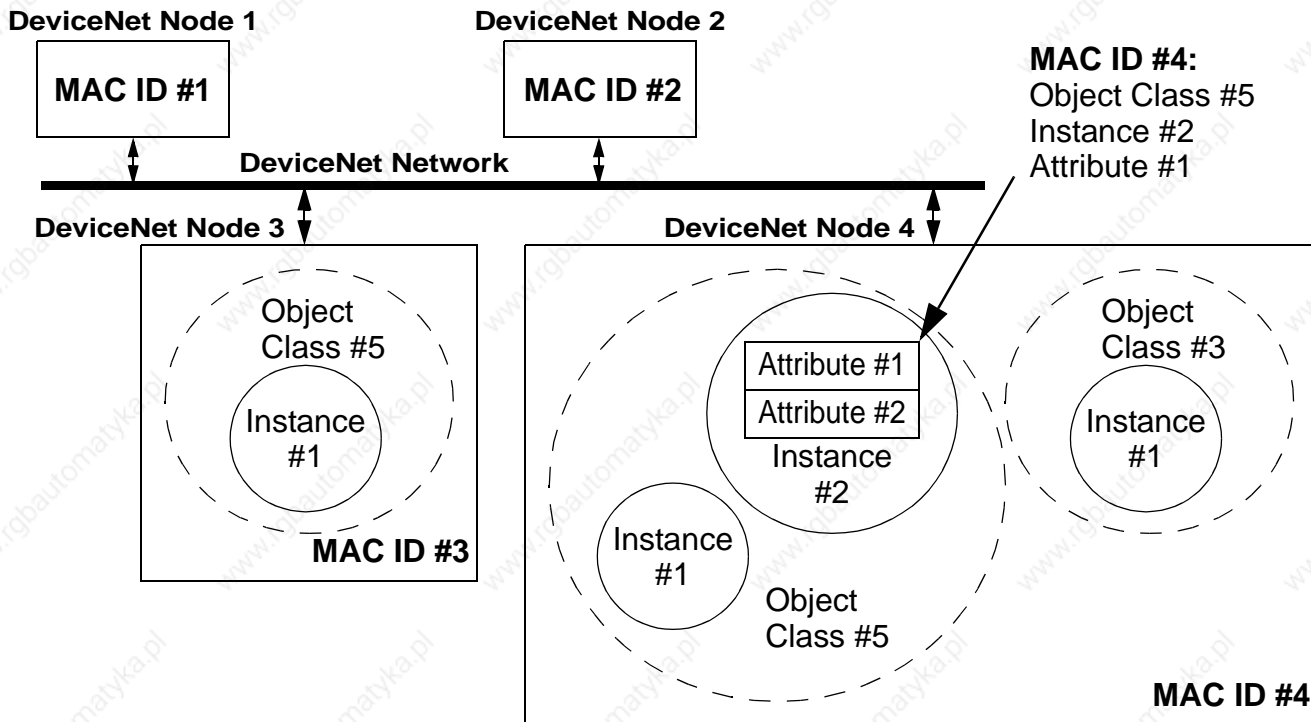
DeviceNet Node 1

MAC ID #1

DeviceNet Node 2

MAC ID #2

MAC ID #4:
Object Class #5
Instance #2
Attribute #1

DeviceNet Network

DeviceNet Node 3

DeviceNet Node 4

Object Class #5

Instance #1

MAC ID #3

Attribute #1

Attribute #2

Instance #2

Instance #1

Object Class #5

Object Class #3

Instance #1

MAC ID #4

www.rgbautomatyka.pl